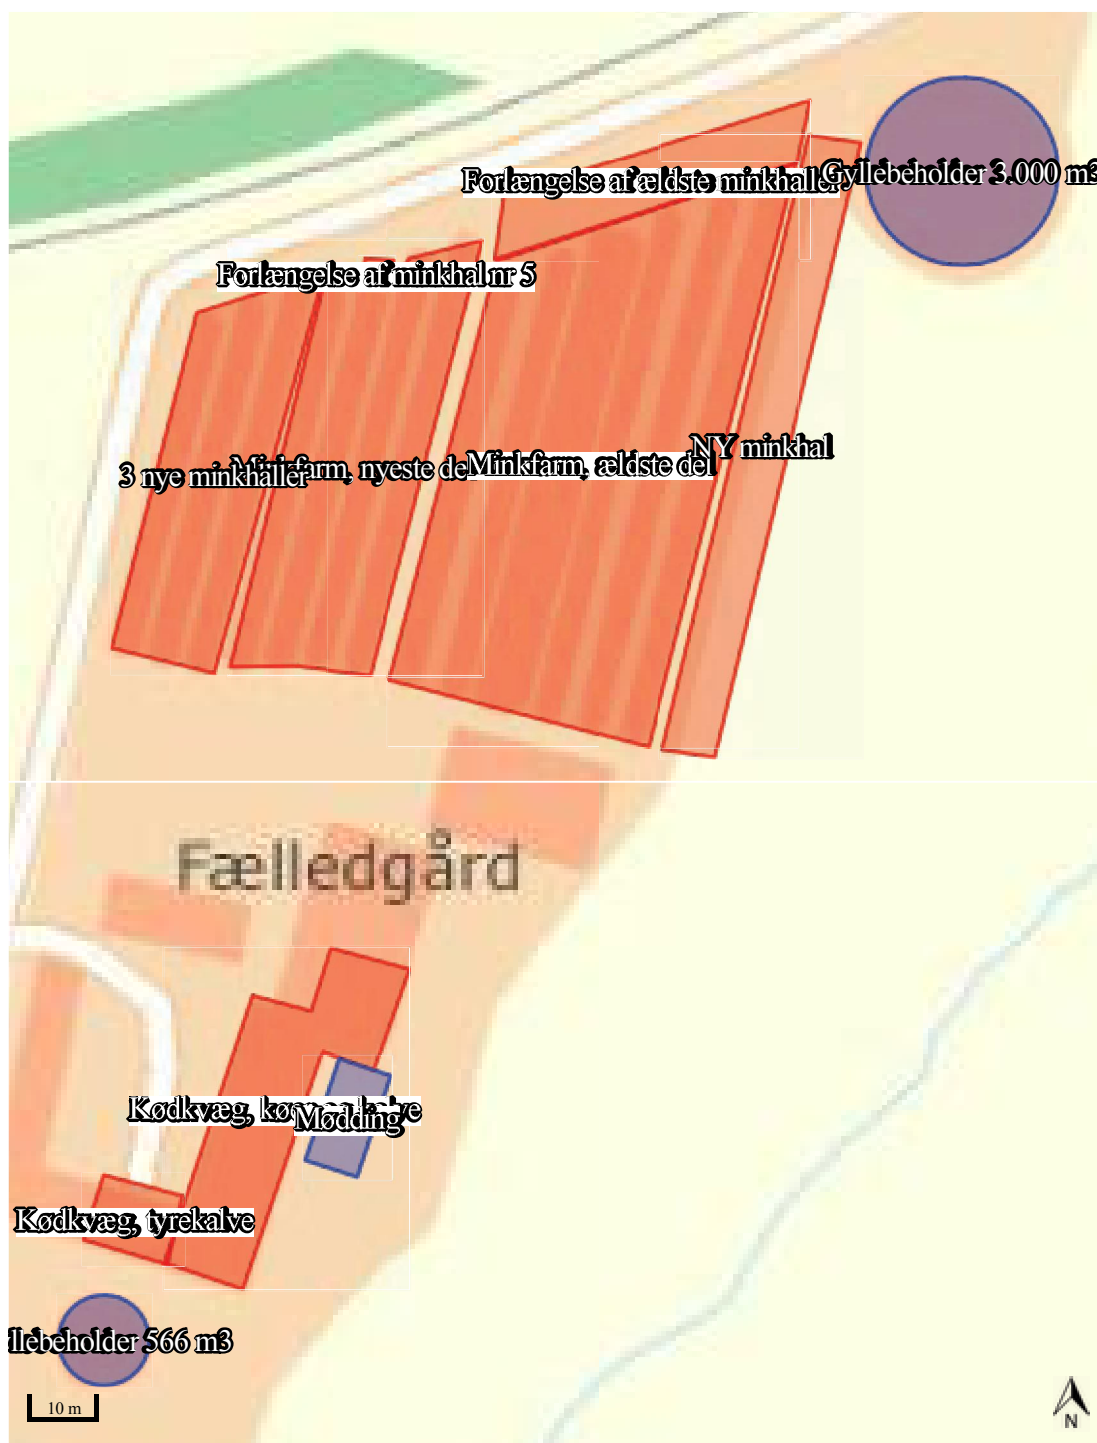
Forlængelse af ældste minkhaller
Gyllebeholder 3.000 m3
Forlængelse af minkhal nr 5
3 nye minkhaller
Minkfarm, nyeste del
Minkfarm, ældste del
NY minkhal
Fælledgård
Kødkvæg, køer og kalve
Mødding
Kødkvæg, tyrekalve
llebeholder 566 m3
10 m
N